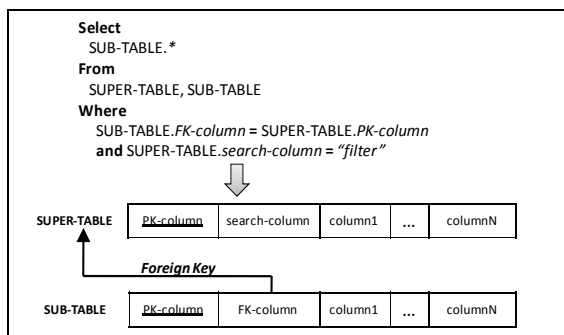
Select
SUB-TABLE.*
From
SUPER-TABLE, SUB-TABLE
Where
SUB-TABLE.FK-column = SUPER-TABLE.PK-column
and SUPER-TABLE.search-column = "filter"

SUPER-TABLE

| PK-column | search-column | column1 | ... | columnN |
|---|---|---|---|---|

Foreign Key

SUB-TABLE

| PK-column | FK-column | column1 | ... | columnN |
|---|---|---|---|---|